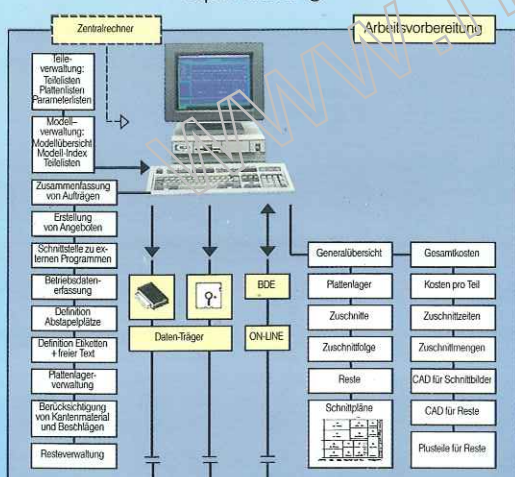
Zentralrechner

Arbeitsvorbereitung

Teile-verwaltung: Teilelisten Plattenlisten Parameterlisten

Modell-verwaltung: Modellübersicht Modell-Index Teilelisten

Zusammenfassung von Aufträgen

Erstellung von Angeboten

Schnittstelle zu externen Programmen

Betriebsdaten-erfassung

Definition Abstapelplätze

Definition Etiketten + freier Text

Plattenlager-verwaltung

Berücksichtigung von Kantenmaterial und Beschlägen

Resteverwaltung

Daten-Träger

BDE

ON-LINE

Generalübersicht

Plattenlager

Zuschnitte

Zuschnittfolge

Reste

Schnittpläne

Gesamtkosten

Kosten pro Teil

Zuschnittzeiten

Zuschnittmengen

CAD für Schnittbilder

CAD für Reste

Plusteile für Reste